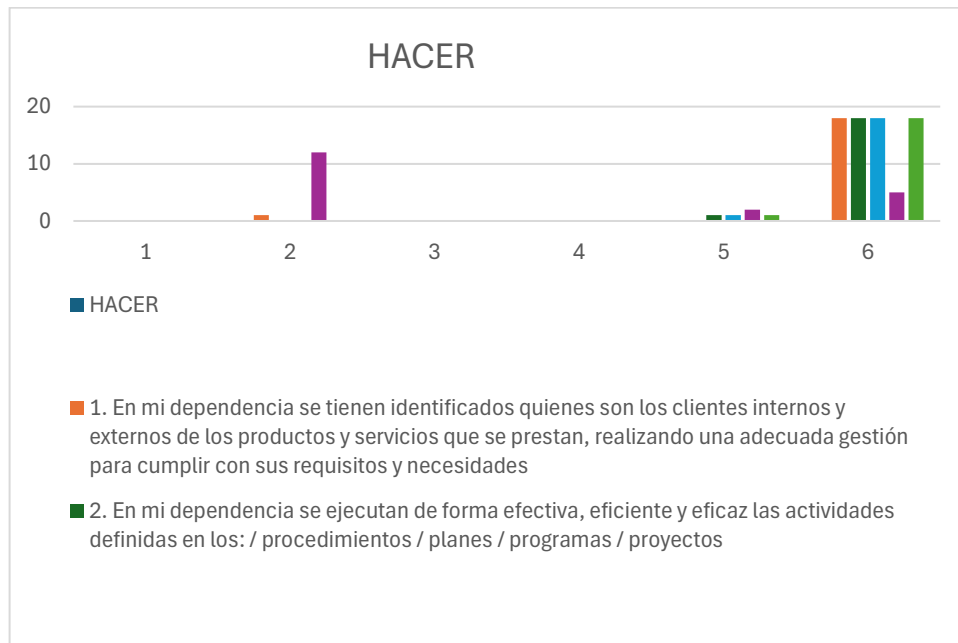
HACER

20
10
0

1 2 3 4 5 6

HACER

1. En mi dependencia se tienen identificados quienes son los clientes internos y externos de los productos y servicios que se prestan, realizando una adecuada gestión para cumplir con sus requisitos y necesidades

2. En mi dependencia se ejecutan de forma efectiva, eficiente y eficaz las actividades definidas en los: / procedimientos / planes / programas / proyectos